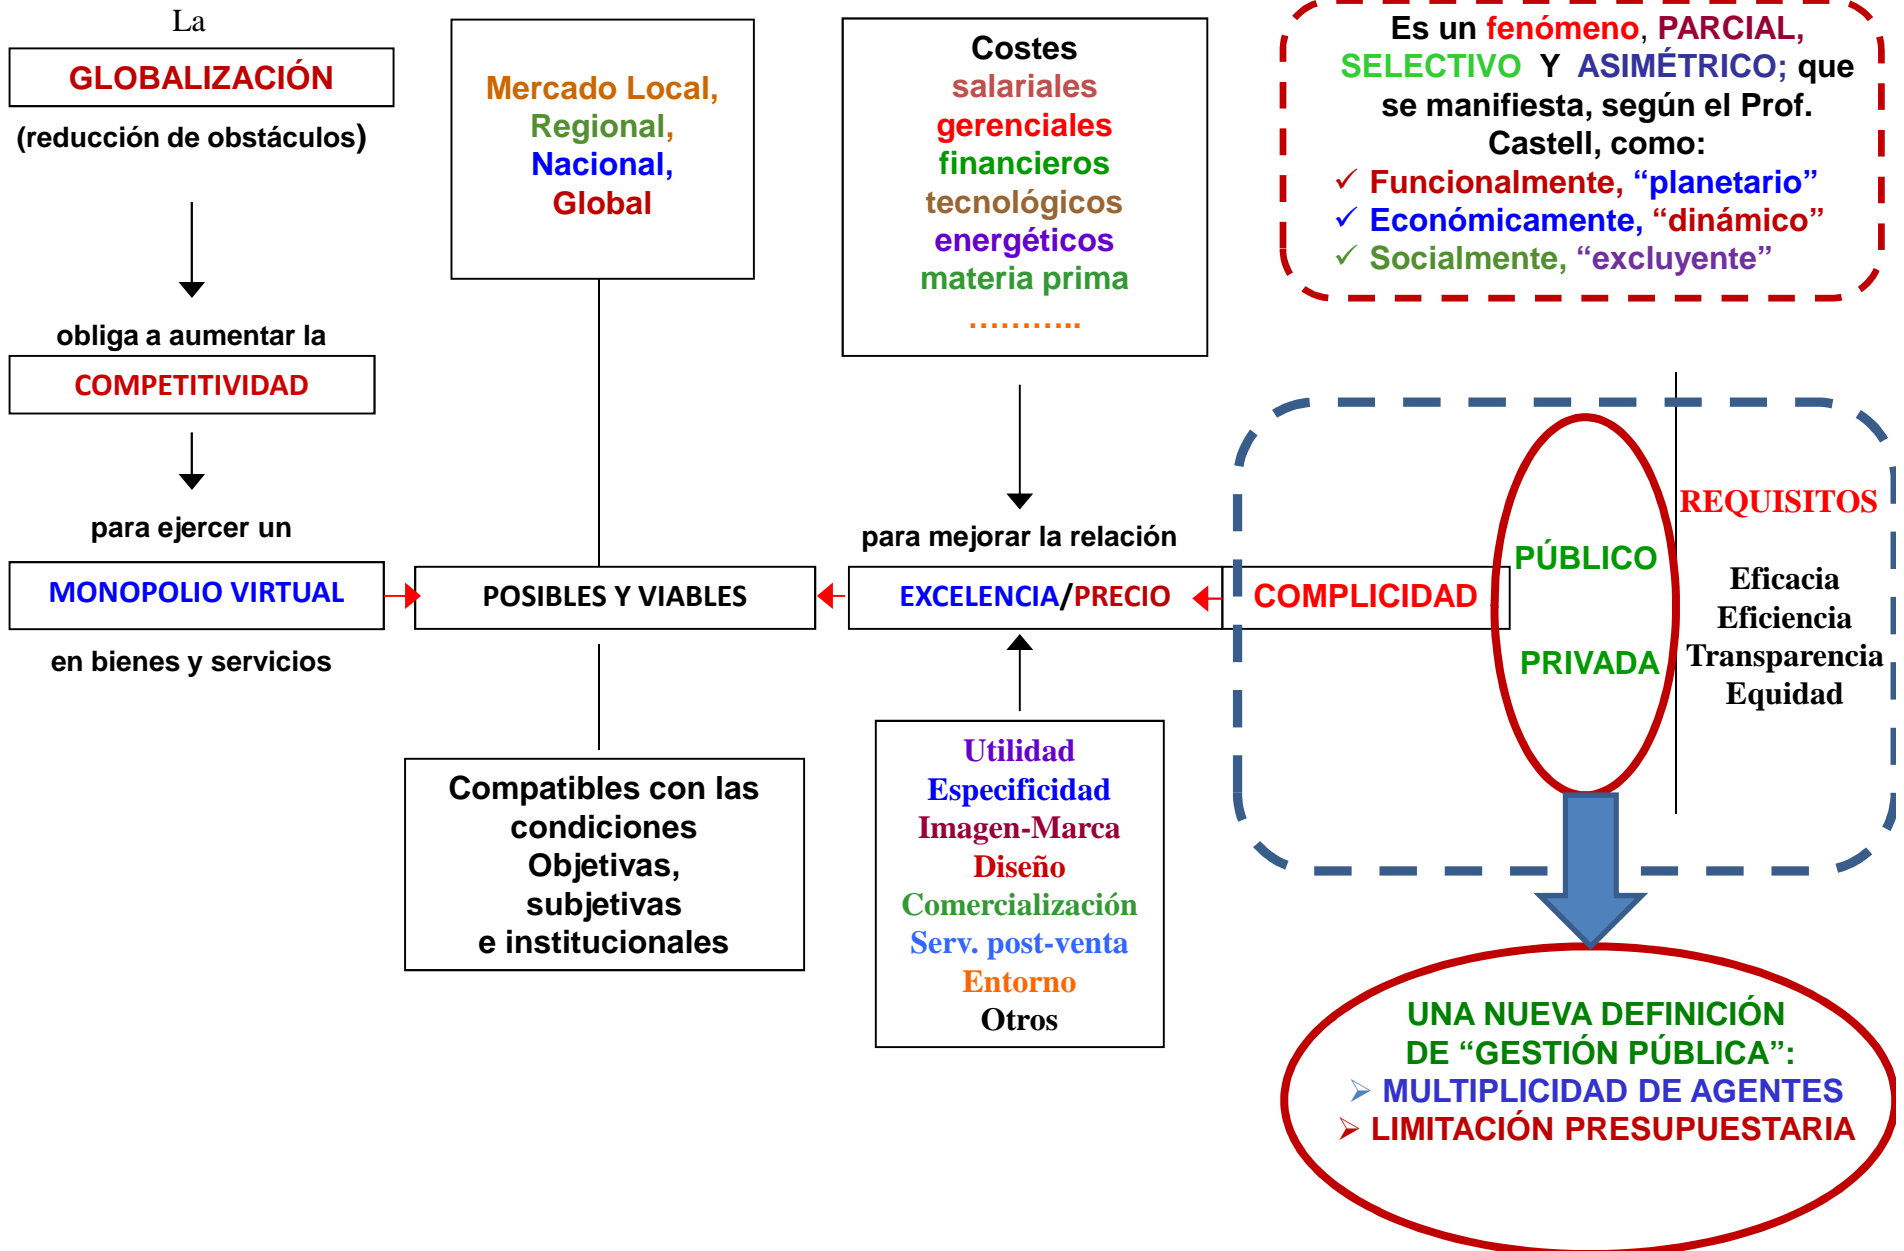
La

GLOBALIZACIÓN

(reducción de obstáculos)

obliga a aumentar la

COMPETITIVIDAD

para ejercer un

MONOPOLIO VIRTUAL

en bienes y servicios

Mercado Local, Regional, Nacional, Global

POSIBLES Y VIABLES

Compatibles con las condiciones Objetivas, subjetivas e institucionales

Costes
salariales
gerenciales
financieros
tecnológicos
energéticos
materia prima
..........

para mejorar la relación

EXCELENCIA/PRECIO

Utilidad
Especificidad
Imagen-Marca
Diseño
Comercialización
Serv. post-venta
Entorno
Otros

Es un fenómeno, PARCIAL, SELECTIVO Y ASIMÉTRICO; que se manifiesta, según el Prof. Castell, como:
✓ Funcionalmente, "planetario"
✓ Económicamente, "dinámico"
✓ Socialmente, "excluyente"

COMPLICIDAD

PÚBLICO

PRIVADA

REQUISITOS

Eficacia
Eficiencia
Transparencia
Equidad

UNA NUEVA DEFINICIÓN DE "GESTIÓN PÚBLICA":
➢ MULTIPLICIDAD DE AGENTES
➢ LIMITACIÓN PRESUPUESTARIA